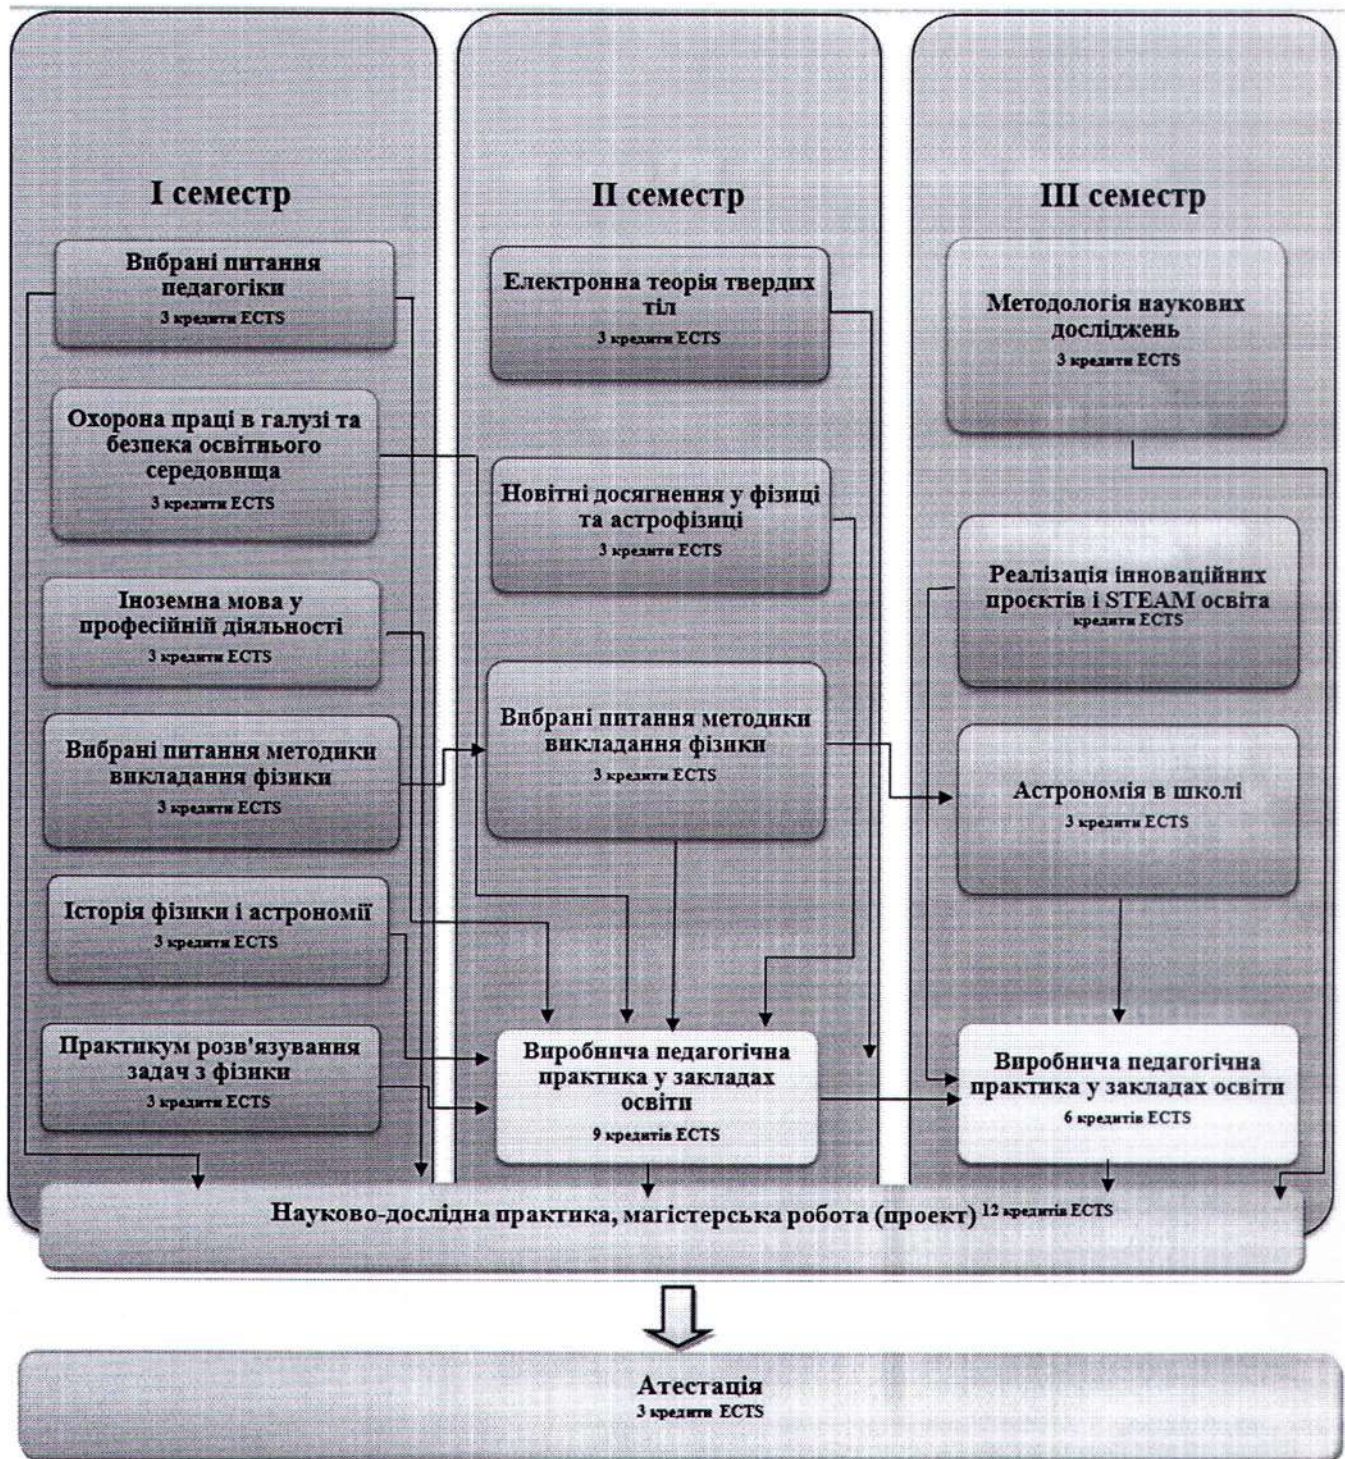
I семестр

Вибрані питання педагогіки
3 кредити ECTS

Охорона праці в галузі та безпека освітнього середовища
3 кредити ECTS

Іноземна мова у професійній діяльності
3 кредити ECTS

Вибрані питання методики викладання фізики
3 кредити ECTS

Історія фізики і астрономії
3 кредити ECTS

Практикум розв'язування задач з фізики
3 кредити ECTS

II семестр

Електронна теорія твердих тіл
3 кредити ECTS

Новітні досягнення у фізиці та астрофізиці
3 кредити ECTS

Вибрані питання методики викладання фізики
3 кредити ECTS

Виробнича педагогічна практика у закладах освіти
9 кредитів ECTS

III семестр

Методологія наукових досліджень
3 кредити ECTS

Реалізація інноваційних проєктів і STEAM освіта
кредити ECTS

Астрономія в школі
3 кредити ECTS

Виробнича педагогічна практика у закладах освіти
6 кредитів ECTS

Науково-дослідна практика, магістерська робота (проект) 12 кредитів ECTS

Атестація
3 кредити ECTS